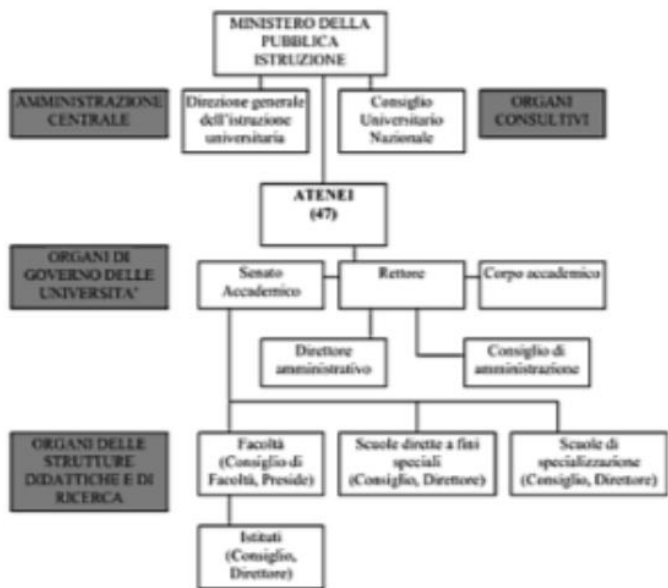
MINISTERO DELLA PUBBLICA ISTRUZIONE

AMMINISTRAZIONE CENTRALE

Direzione generale dell'istruzione universitaria

Consiglio Universitario Nazionale

ORGANI CONSULTIVI

ATENEI (47)

ORGANI DI GOVERNO DELLE UNIVERSITA'

Senato Accademico

Rettore

Corpo accademico

Direttore amministrativo

Consiglio di amministrazione

ORGANI DELLE STRUTTURE DIDATTICHE E DI RICERCA

Facoltà (Consiglio di Facoltà, Preside)

Scuole dirette a fini speciali (Consiglio, Direttore)

Scuole di specializzazione (Consiglio, Direttore)

Istituti (Consiglio, Direttore)